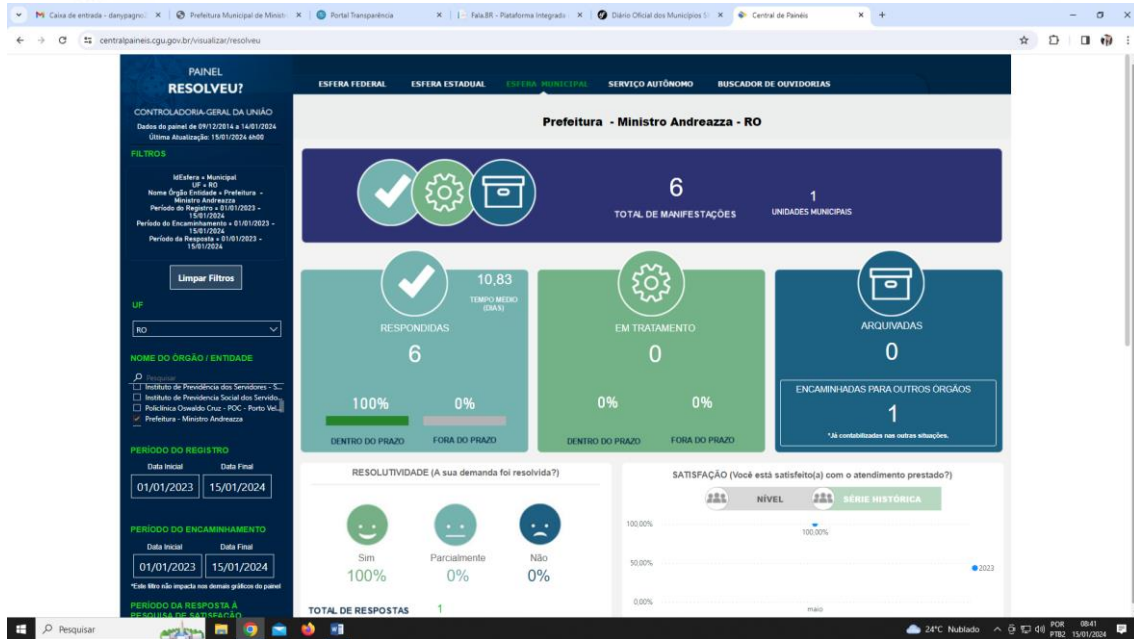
Caixa de entrada - danypagno | Prefeitura Municipal de Minist | Portal Transparência | Fala.BR - Plataforma Integrado | Diário Oficial dos Municípios | Central de Painéis

centralpaineis.cgu.gov.br/visualizar/resolveu

PAINEL
RESOLVEU?

CONTROLADORIA-GERAL DA UNIÃO
Dados do painel de 09/12/2014 a 14/01/2024
Última Atualização: 15/01/2024 6h00

FILTROS

IdEsfera = Municipal
UF = RO
Nome Órgão Entidade = Prefeitura - Ministro Andreazza
Período do Registro = 01/01/2023 - 15/01/2024
Período do Encaminhamento = 01/01/2023 - 15/01/2024
Período da Resposta = 01/01/2023 - 15/01/2024

Limpar Filtros

UF
RO

NOME DO ÓRGÃO / ENTIDADE
Pesquisar
Instituto de Previdência dos Servidores - S...
Instituto de Previdencia Social dos Servido...
Policlinica Oswaldo Cruz - POC - Porto Vel...
Prefeitura - Ministro Andreazza

PERÍODO DO REGISTRO
Data Inicial | Data Final
01/01/2023 | 15/01/2024

PERÍODO DO ENCAMINHAMENTO
Data Inicial | Data Final
01/01/2023 | 15/01/2024
*Este filtro não impacta nos demais gráficos do painel

PERÍODO DA RESPOSTA À PESQUISA DE SATISFAÇÃO

ESFERA FEDERAL | ESFERA ESTADUAL | ESFERA MUNICIPAL | SERVIÇO AUTÔNOMO | BUSCADOR DE OUVIDORIAS

Prefeitura - Ministro Andreazza - RO

6
TOTAL DE MANIFESTAÇÕES

1
UNIDADES MUNICIPAIS

10,83
TEMPO MEDIO (DIAS)
RESPONDIDAS
6
100% | 0%
DENTRO DO PRAZO | FORA DO PRAZO

EM TRATAMENTO
0
0% | 0%
DENTRO DO PRAZO | FORA DO PRAZO

ARQUIVADAS
0
ENCAMINHADAS PARA OUTROS ORGÃOS
1
*Já contabilizadas nas outras situações.

RESOLUTIVIDADE (A sua demanda foi resolvida?)
Sim 100% | Parcialmente 0% | Não 0%
TOTAL DE RESPOSTAS 1

SATISFAÇÃO (Você está satisfeito(a) com o atendimento prestado?)
NÍVEL | SÉRIE HISTÓRICA
100,00%
100,00%
50,00%
0,00%
maio
2023

Pesquisar
24°C Nublado POR PTB2 08:41 15/01/2024